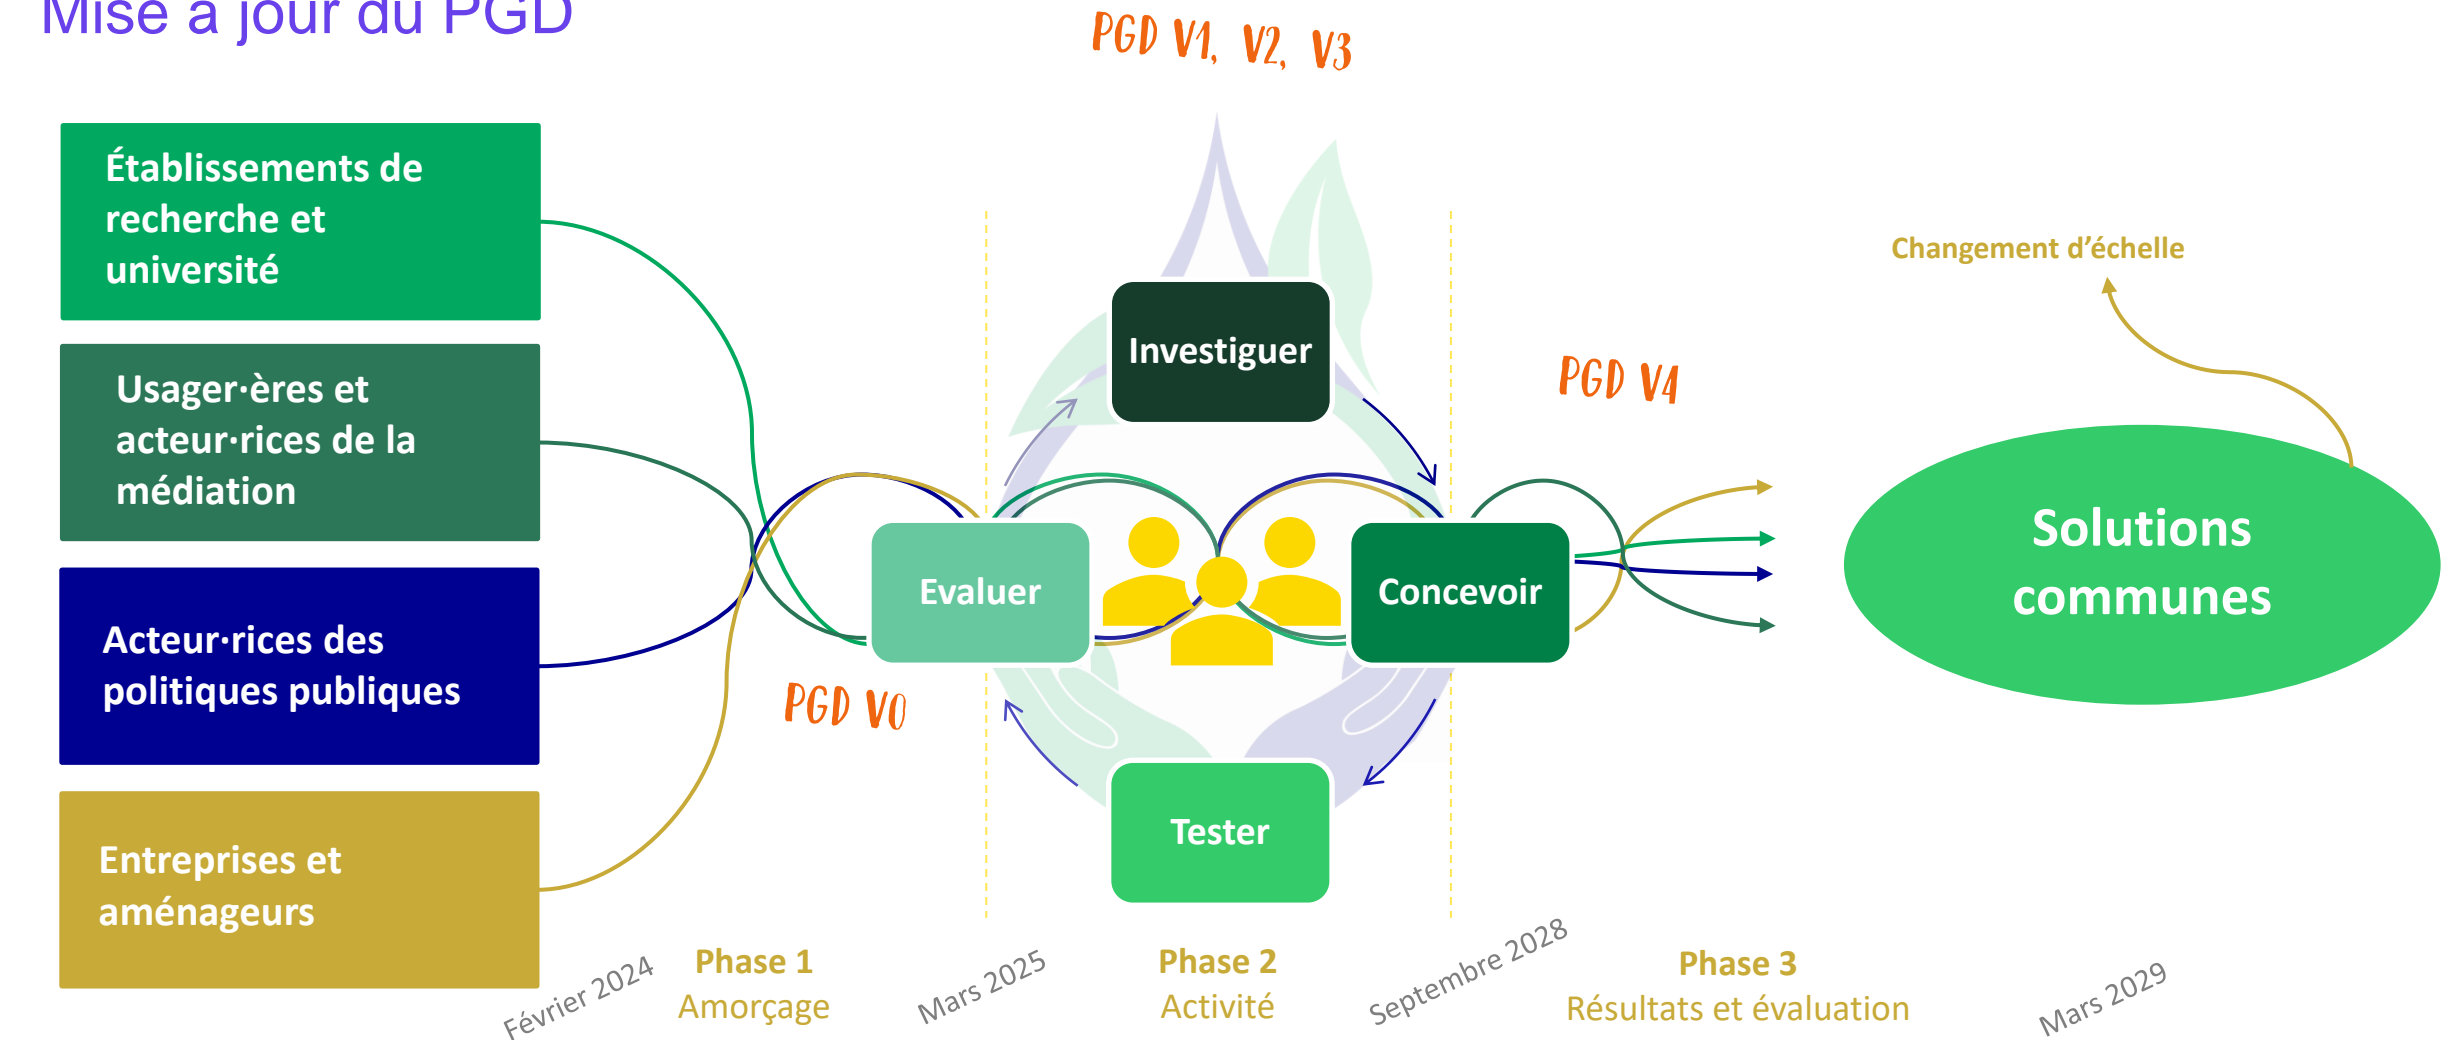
Mise à jour du PGD

PGD V1, V2, V3

Établissements de recherche et université

Usager·ères et acteur·rices de la médiation

Acteur·rices des politiques publiques

Entreprises et aménageurs

Investiguer

Evaluer

Concevoir

Tester

PGD V4

PGD V0

Changement d'échelle

Solutions communes

Février 2024

Phase 1
Amorçage

Mars 2025

Phase 2
Activité

Septembre 2028

Phase 3
Résultats et évaluation

Mars 2029